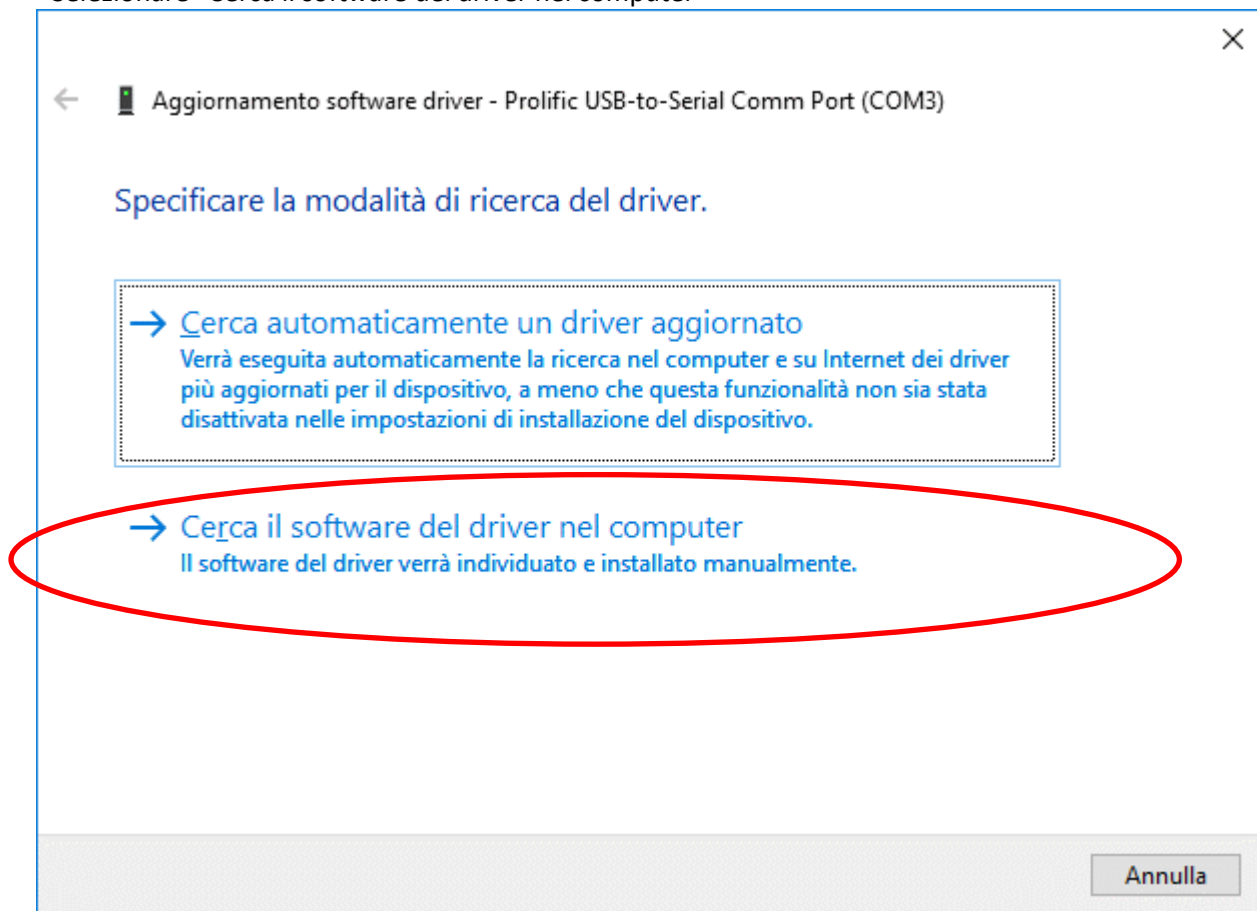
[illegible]

×

← Aggiornamento software driver - Prolific USB-to-Serial Comm Port (COM3)

Specificare la modalità di ricerca del driver.

→ Cerca automaticamente un driver aggiornato
Verrà eseguita automaticamente la ricerca nel computer e su Internet dei driver più aggiornati per il dispositivo, a meno che questa funzionalità non sia stata disattivata nelle impostazioni di installazione del dispositivo.

→ Cerca il software del driver nel computer
Il software del driver verrà individuato e installato manualmente.

Annulla